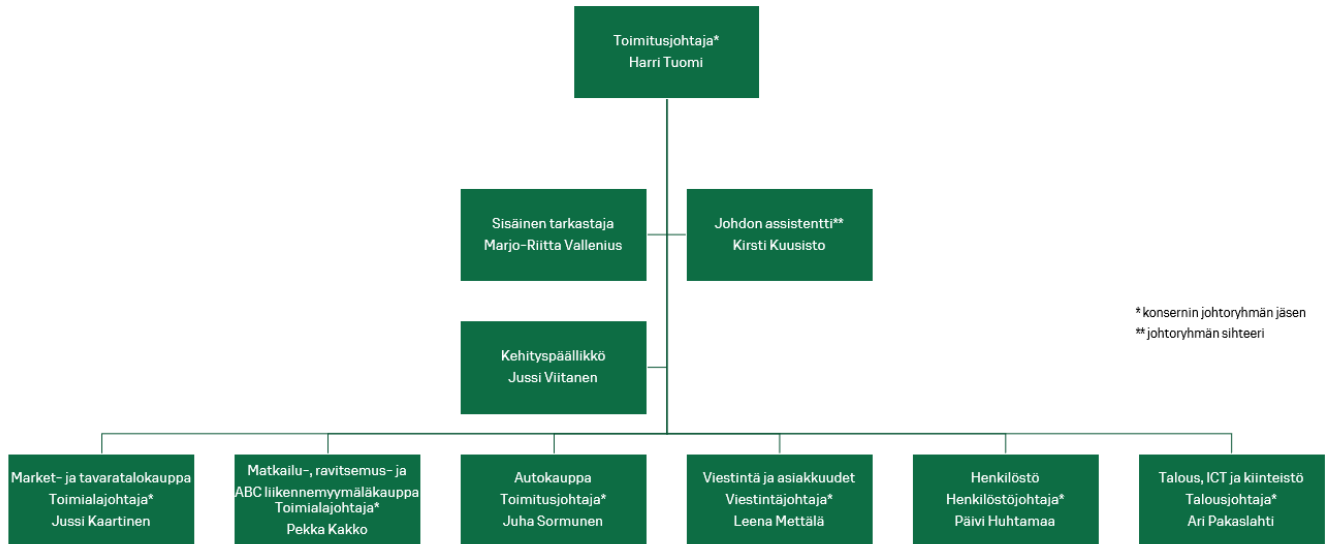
Toimitusjohtaja*
Harri Tuomi

Sisäinen tarkastaja
Marjo-Riitta Vallenius

Johdon assistentti**
Kirsti Kuusisto

* konsernin johtoryhmän jäsen
** johtoryhmän sihteeri

Kehityspäällikkö
Jussi Viitanen

Market- ja tavaratalokauppa
Toimialajohtaja*
Jussi Kaartinen

Matkailu-, ravitsemus- ja ABC liikennemyymäläkauppa
Toimialajohtaja*
Pekka Kakko

Autokauppa
Toimitusjohtaja*
Juha Sormunen

Viestintä ja asiakkuudet
Viestintäjohtaja*
Leena Mettälä

Henkilöstö
Henkilöstöjohtaja*
Päivi Huhtamaa

Talous, ICT ja kiinteistö
Talousjohtaja*
Ari Pakaslahti